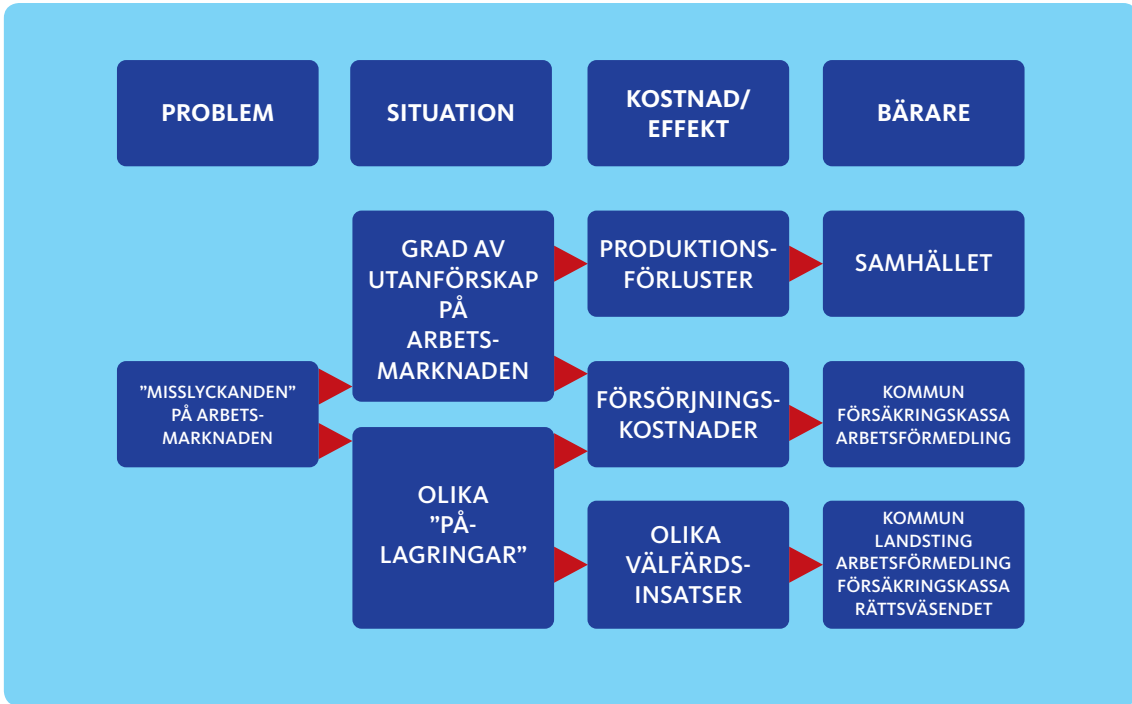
PROBLEM

SITUATION

KOSTNAD/ EFFEKT

BÄRARE

GRAD AV UTANFÖRSKAP PÅ ARBETSMARKNADEN

PRODUKTIONSFÖRLUSTER

SAMHÄLLET

”MISSLYCKANDEN” PÅ ARBETSMARKNADEN

FÖRSÖRJNINGSKOSTNADER

KOMMUN
FÖRSÄKRINGSKASSA
ARBETSFÖRMEDLING

OLIKA ”PÅLAGRINGAR”

OLIKA VÄLFÄRDSINSATSER

KOMMUN
LANDSTING
ARBETSFÖRMEDLING
FÖRSÄKRINGSKASSA
RÄTTSVÄSENDET